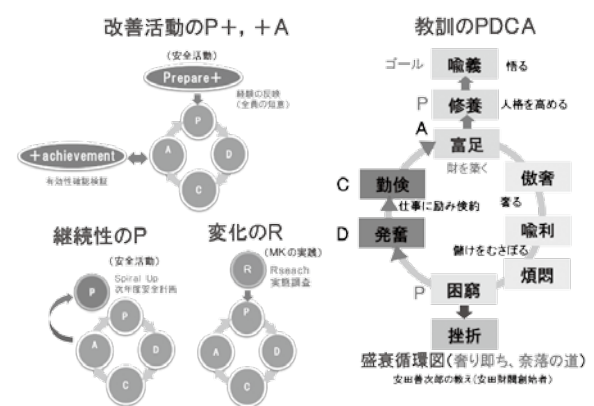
改善活動のP＋，＋A

（安全活動）
Prepare＋
経験の反映
（全員の知恵）

P
A
D
C

＋achievement
有効性確認検証

継続性のP

（安全活動）
Spiral Up
次年度安全計画

P
P
A
D
C

変化のR

（MKの実践）
Rseach
実態調査

R
P
A
D
C

教訓のPDCA

ゴール
喩義
悟る

P
修養
人格を高める

A
富足
財を築く

傲奢
奢る

C
勤倹
仕事に励み倹約

喩利
儲けをむさぼる

D
発奮

煩悶

P
困窮

挫折

盛衰循環図（奢り即ち、衰落の道）
安田善次郎の教え（安田財閥創始者）